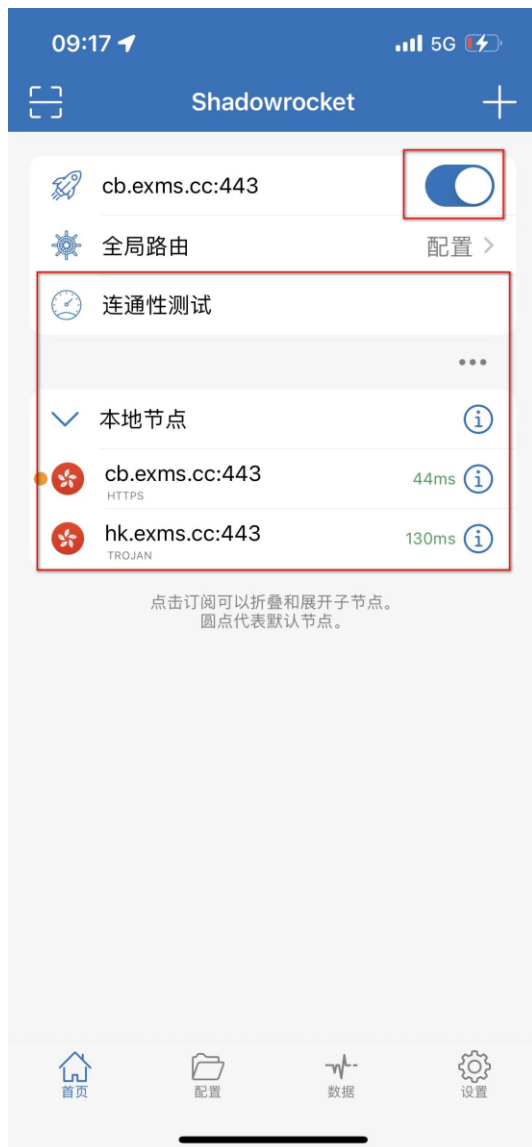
09:17

5G

Shadowrocket

cb.exms.cc:443

全局路由

配置 >

连通性测试

本地节点

cb.exms.cc:443
HTTPS
44ms

hk.exms.cc:443
TROJAN
130ms

点击订阅可以折叠和展开子节点。
圆点代表默认节点。

首页
配置
数据
设置